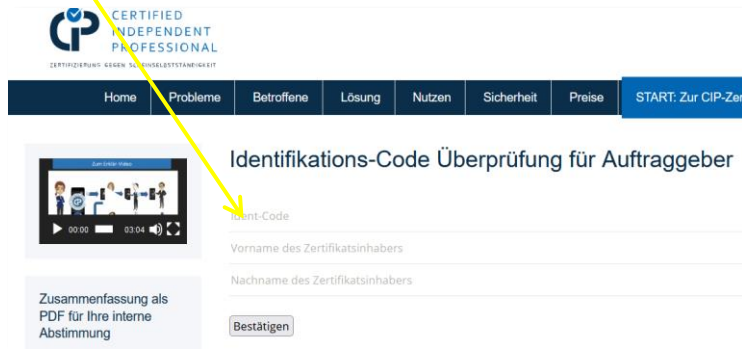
CERTIFIED
INDEPENDENT
PROFESSIONAL
ZERTIFIZIERUNG GEGEN SCHEINSELBSTSTÄNDIGKEIT

Home | Probleme | Betroffene | Lösung | Nutzen | Sicherheit | Preise | START: Zur CIP-Zer

Zum Erklär-Video
00:00 03:04

Zusammenfassung als PDF für Ihre interne Abstimmung

Identifikations-Code Überprüfung für Auftraggeber

Ident-Code

Vorname des Zertifikatsinhabers

Nachname des Zertifikatsinhabers

Bestätigen